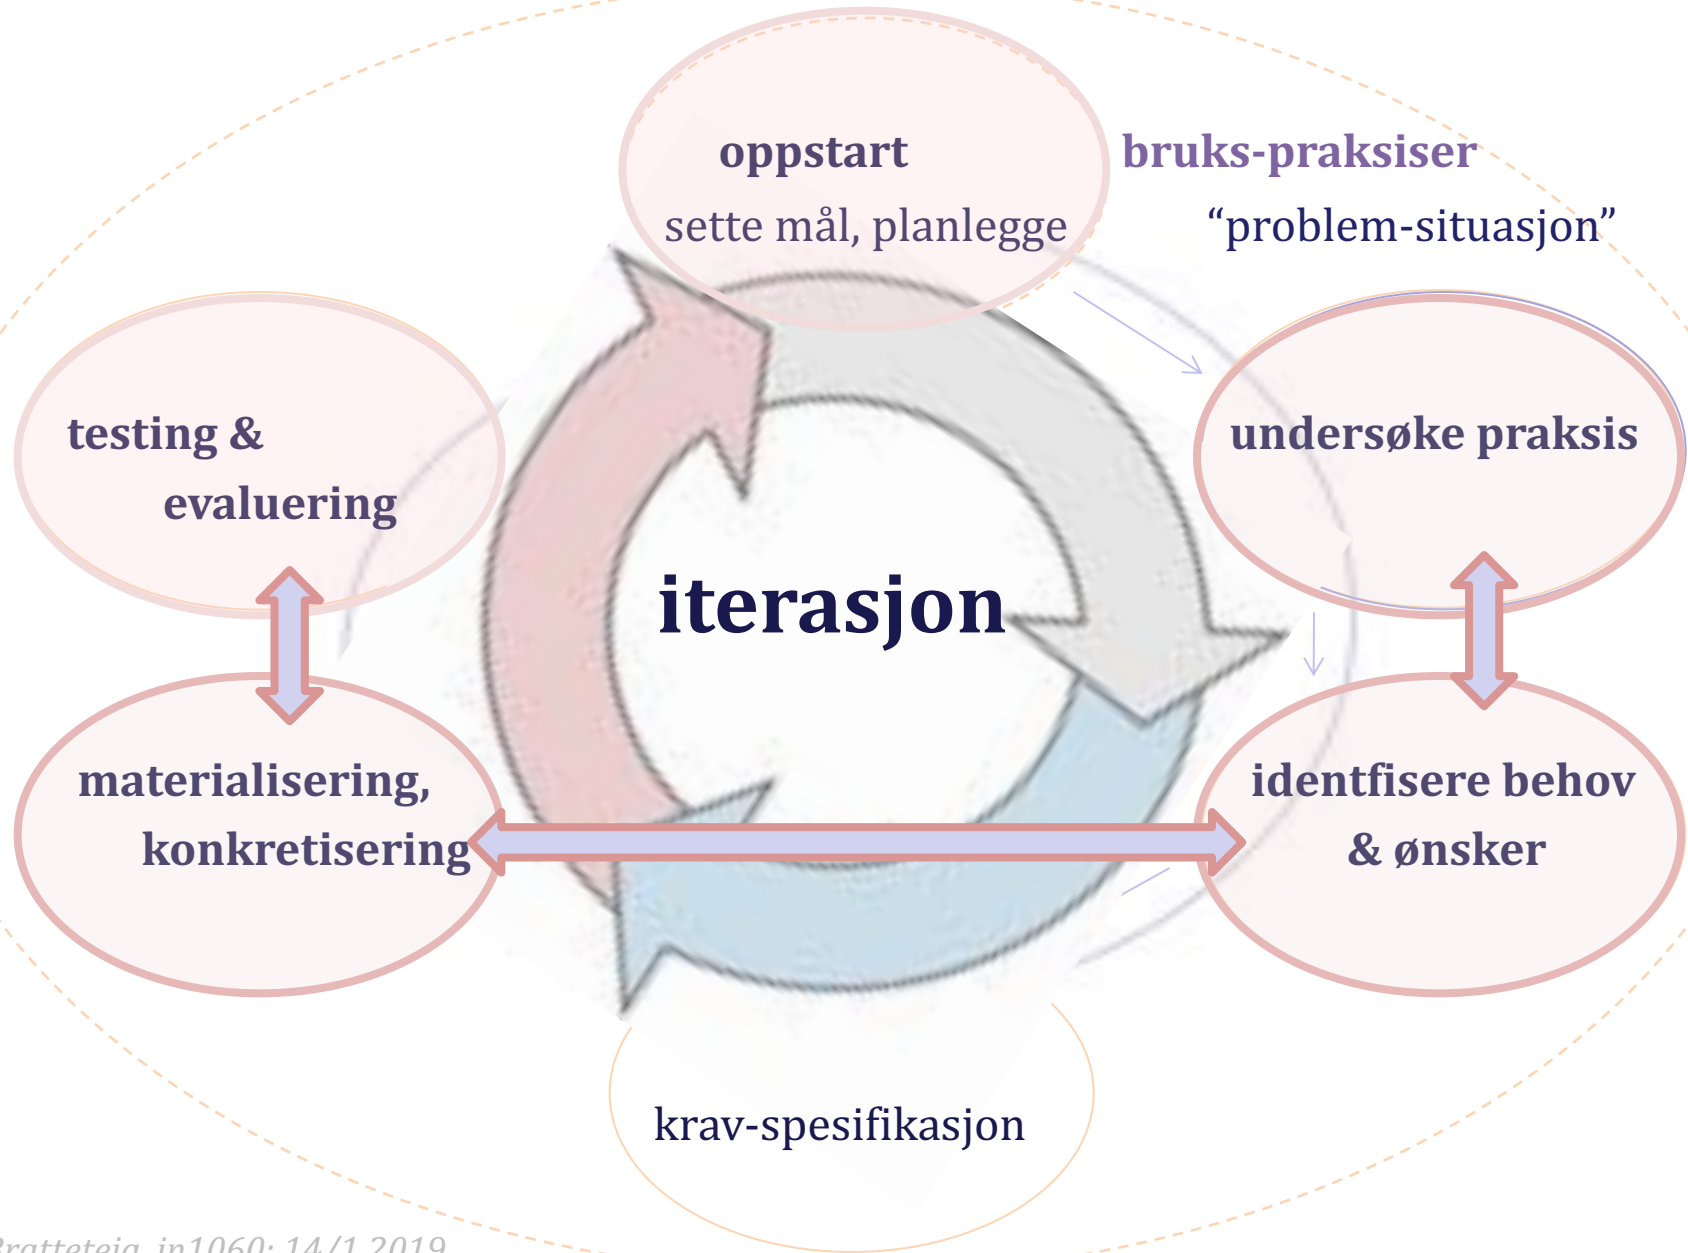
oppstart
sette mål, planlegge

bruks-praksiser
"problem-situasjon"

testing &
evaluering

undersøke praksis

iterasjon

materialisering,
konkretisering

identfisere behov
& ønsker

krav-spesifikasjon

Bratteteig, in1060: 14/1 2019